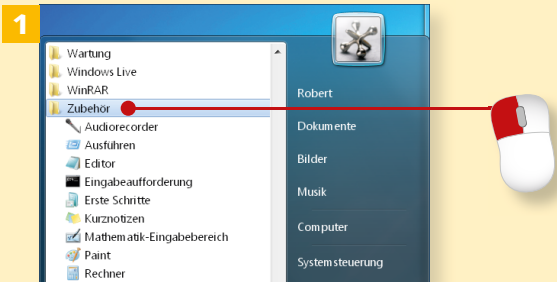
1

Wartung
Windows Live
WinRAR
Zubehör
Audiorecorder
Ausführen
Editor
Eingabeaufforderung
Erste Schritte
Kurznotizen
Mathematik-Eingabebereich
Paint
Rechner

Robert
Dokumente
Bilder
Musik
Computer
Systemsteuerung